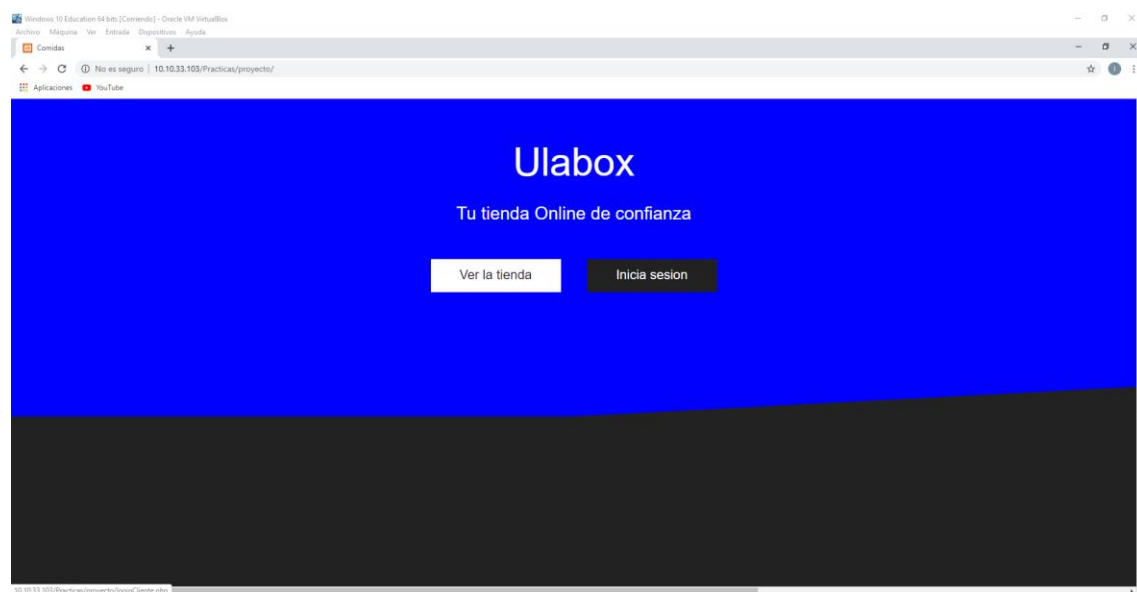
Windows 10 Education 64 bits [Corriendo] - Oracle VM VirtualBox
Archivo Máquina Ver Entrada Dispositivos Ayuda

Comidas

No es seguro | 10.10.33.103/Practicas/proyecto/

Aplicaciones YouTube

Ulabox

Tu tienda Online de confianza

Ver la tienda

Inicia sesion

10.10.33.103/Practicas/proyecto/loginCliente.php